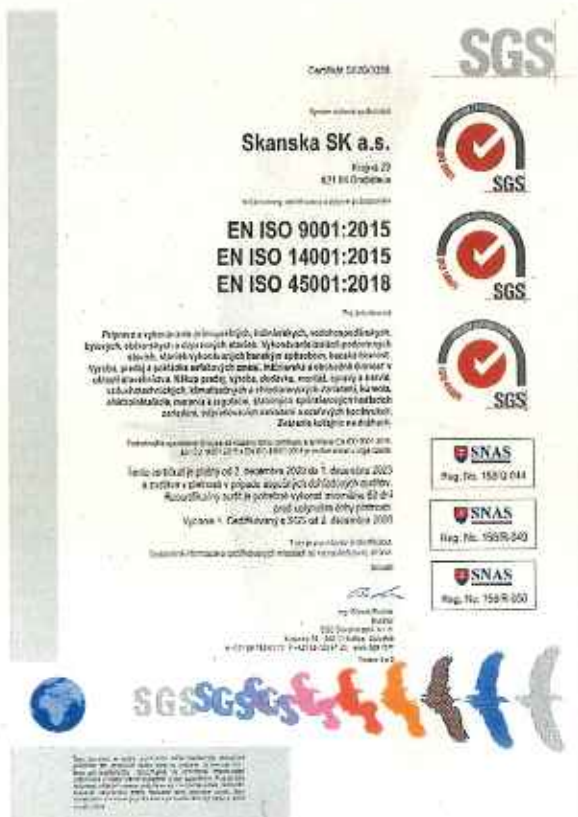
SGS

Certifikát SK20/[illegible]

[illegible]

Skanska SK a.s.

Kopčianska 23
821 04 Bratislava

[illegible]

EN ISO 9001:2015
EN ISO 14001:2015
EN ISO 45001:2018

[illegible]

Príprava a vykonávanie pozemných, inžinierskych, vodohospodárskych, bytových, občianskych a dopravných stavieb. Vykonávanie búracích podzemných stavieb, stavieb vykonávajúcich banskými spôsobmi, banská činnosť. Výroba, predaj a pokládka asfaltových zmesí. Inžinierska a obchodná činnosť v odbore stavebníctva. Nákup, predaj, výroba, dodávka, montáž, opravy a revízia vzduchotechnických, klimatizačných a chladiacich zariadení, kúrenia, zdravotechniky, merania a regulácie, plynových spotrebičov, zdvíhacích zariadení, vyhradených technických zariadení a súvisiacich technológií. Zabezpečovanie kolaudačných zariadení.

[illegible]

Tento certifikát je platný od 3. decembra 2020 do 1. decembra 2023 a zostáva v platnosti v prípade úspešných dohľadových auditov. Recertifikačný audit je potrebné vykonať minimálne 60 dní pred uplynutím doby platnosti.
Vydanie 1. Certifikovaný v SGS od 3. decembra 2020

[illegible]

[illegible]

Ing. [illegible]
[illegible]
SGS Slovakia spol. s r.o.
Kysucká 16, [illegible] Košice, Slovakia
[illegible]

Strana 1 z 1

SNAS
Reg. No. 158/Q-044

SNAS
Reg. No. 158/R-040

SNAS
Reg. No. 158/R-050

SGS SGS SGS SGS

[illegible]